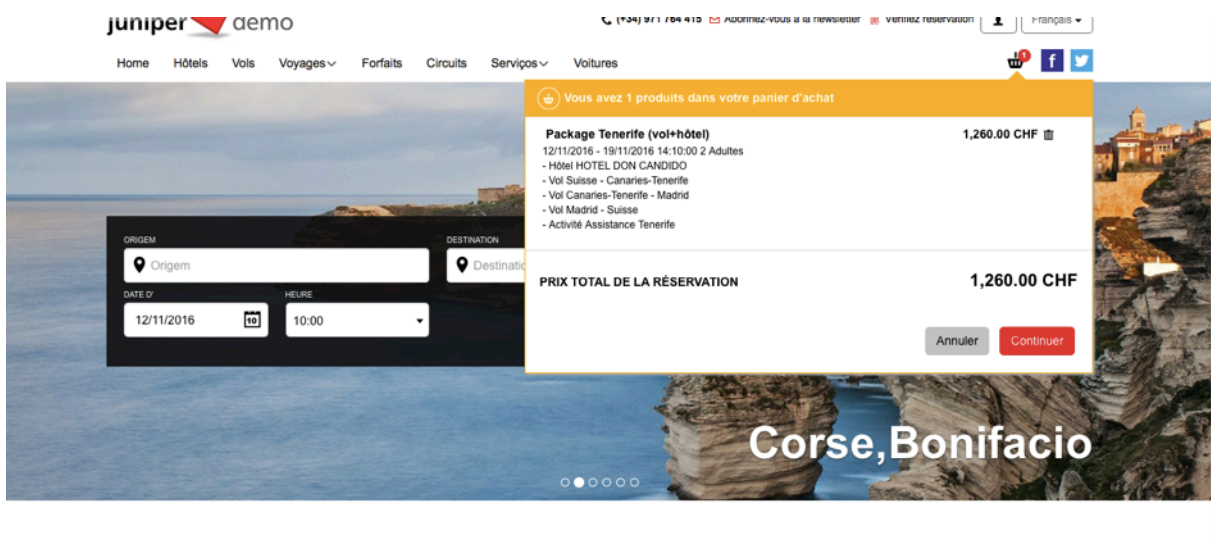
juniper demo

(+34) 971 764 415 Abonnez-vous à la newsletter Vérifiez réservation Français

Home Hôtels Vols Voyages Forfaits Circuits Serviços Voitures

1

Vous avez 1 produits dans votre panier d'achat

Package Tenerife (vol+hôtel) 1,260.00 CHF
12/11/2016 - 19/11/2016 14:10:00 2 Adultes
- Hôtel HOTEL DON CANDIDO
- Vol Suisse - Canaries-Tenerife
- Vol Canaries-Tenerife - Madrid
- Vol Madrid - Suisse
- Activité Assistance Tenerife

PRIX TOTAL DE LA RÉSERVATION 1,260.00 CHF

Annuler Continuer

ORIGEM
Origem
DESTINATION
Destinatio
DATE D'
12/11/2016
10
HEURE
10:00

Corse,Bonifacio